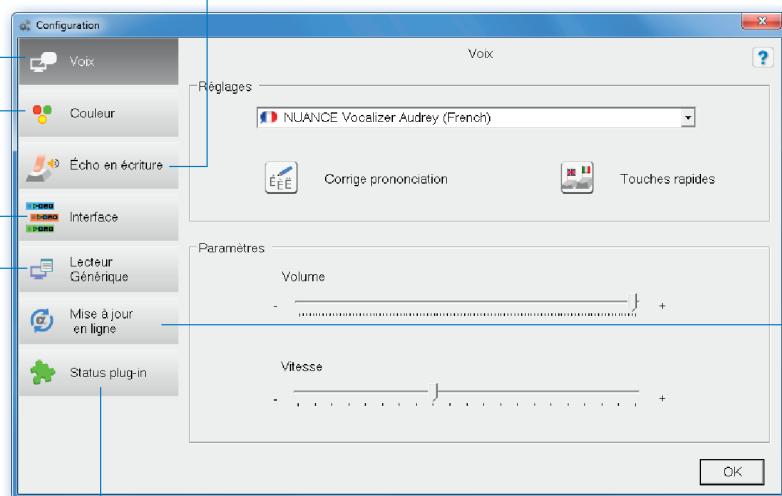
Configuration

Voix

Couleur

Écho en écriture

Interface

Lecteur Générique

Mise à jour en ligne

Status plug-in

Voix

?

Réglages

NUANCE Vocalizer Audrey (French)

Corrige prononciation

Touches rapides

Paramètres

Volume

-

+

Vitesse

-

+

OK